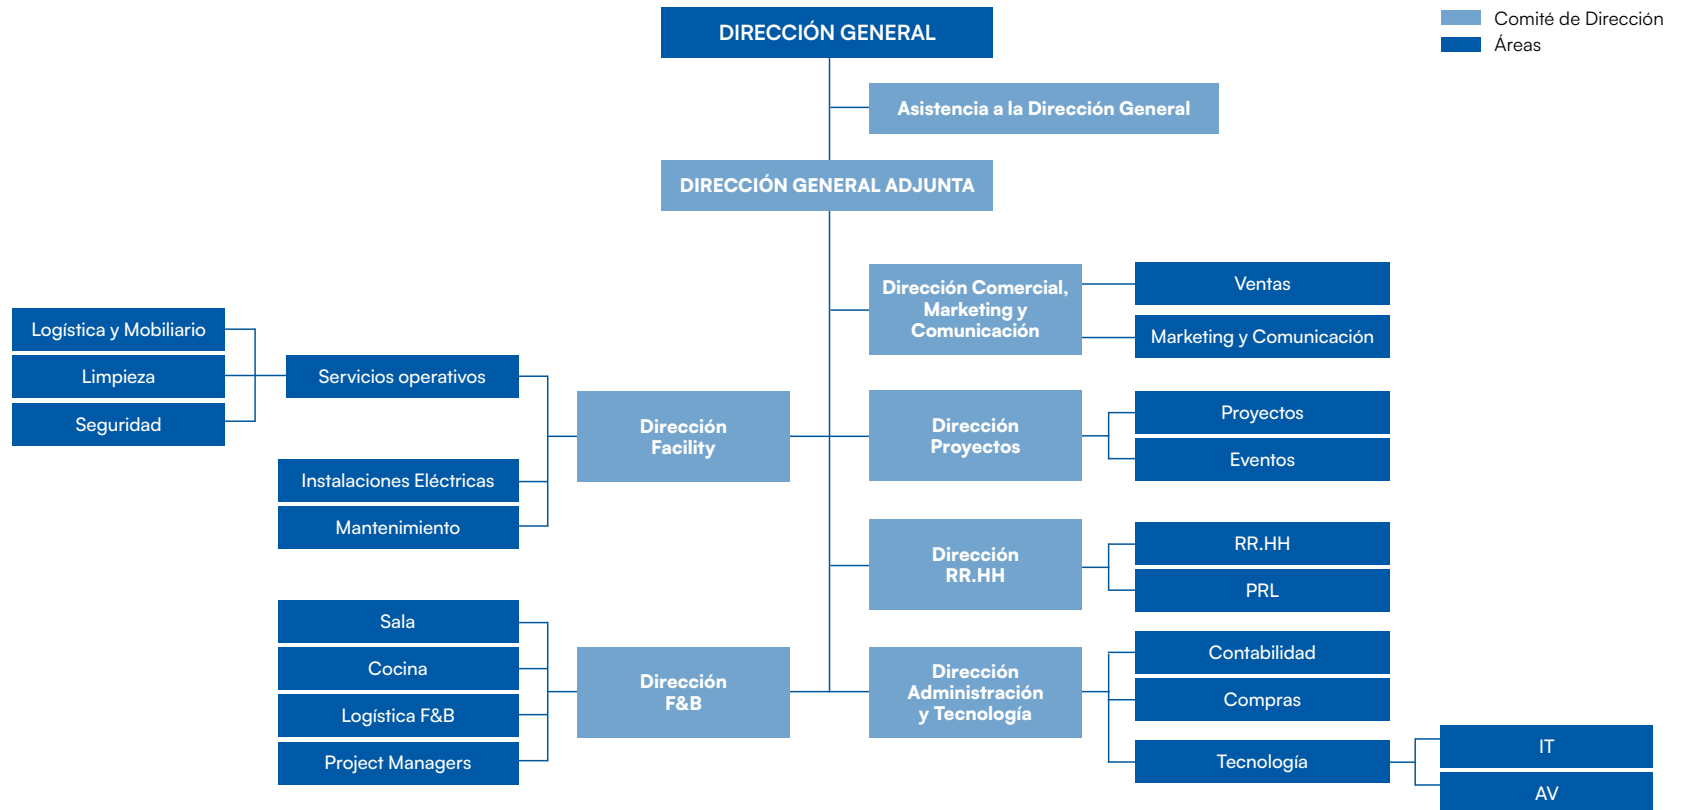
Comité de Dirección
Áreas

DIRECCIÓN GENERAL

Asistencia a la Dirección General

DIRECCIÓN GENERAL ADJUNTA

Dirección Comercial, Marketing y Comunicación

Ventas

Marketing y Comunicación

Logística y Mobiliario

Limpieza

Seguridad

Servicios operativos

Dirección Facility

Instalaciones Eléctricas

Mantenimiento

Dirección Proyectos

Proyectos

Eventos

Dirección RR.HH

RR.HH

PRL

Sala

Cocina

Logística F&B

Project Managers

Dirección F&B

Dirección Administración y Tecnología

Contabilidad

Compras

Tecnología

IT

AV